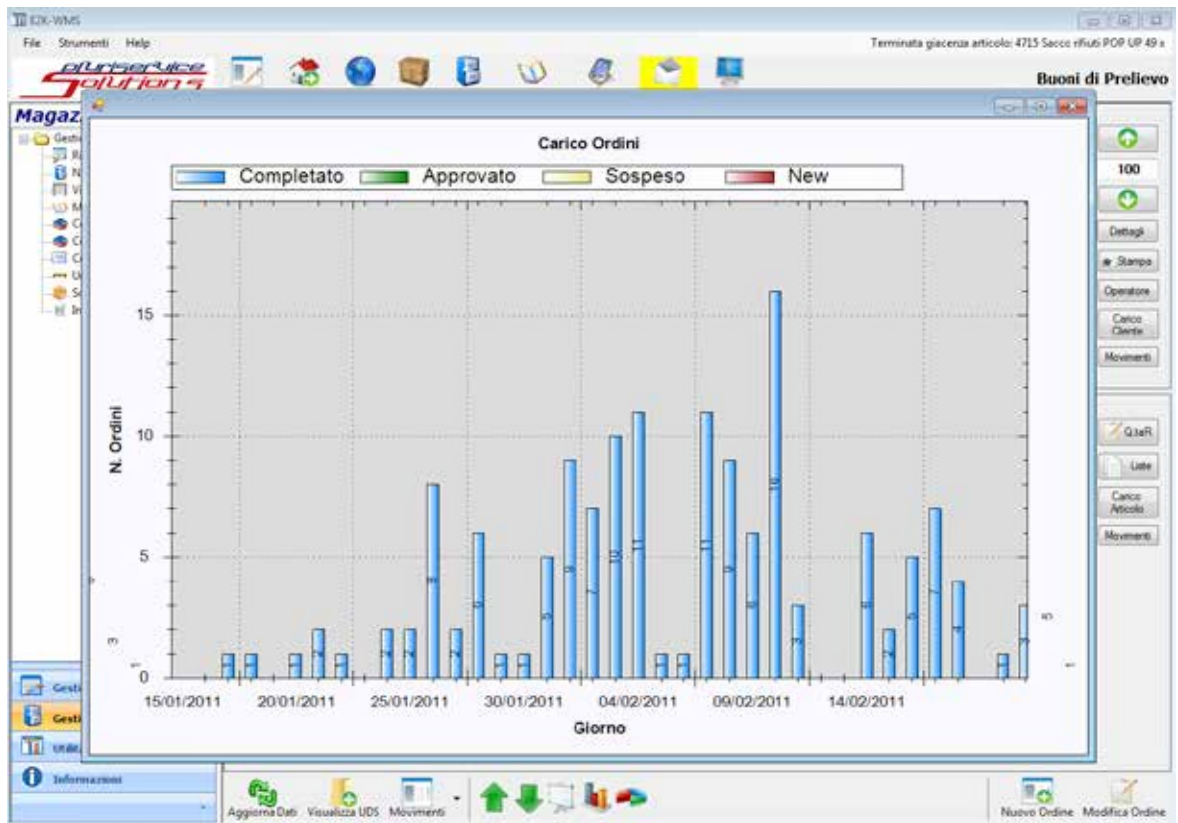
E2K-WMS

File Strumenti Help

Terminata giacenza articolo: 4715 Sacco rifiuti POP UP 49 x

pluriservice Solutions

Buoni di Prelievo

Magaz

Gesti
R
N
Vi
M
C
C
C
U
Sc
In

Carico Ordini

Completato Approvato Sospeso New

N. Ordini

15
10
5
0

15/01/2011 20/01/2011 25/01/2011 30/01/2011 04/02/2011 09/02/2011 14/02/2011

Giorno

100

Dettagli
Stampa
Operatore
Carico Cliente
Movimenti

QtaR
Liste
Carico Articolo
Movimenti

Gesti
Gesti
Utilit
Informazioni

Aggiorna Dati Visualizza UDS Movimenti

Nuovo Ordine Modifica Ordine